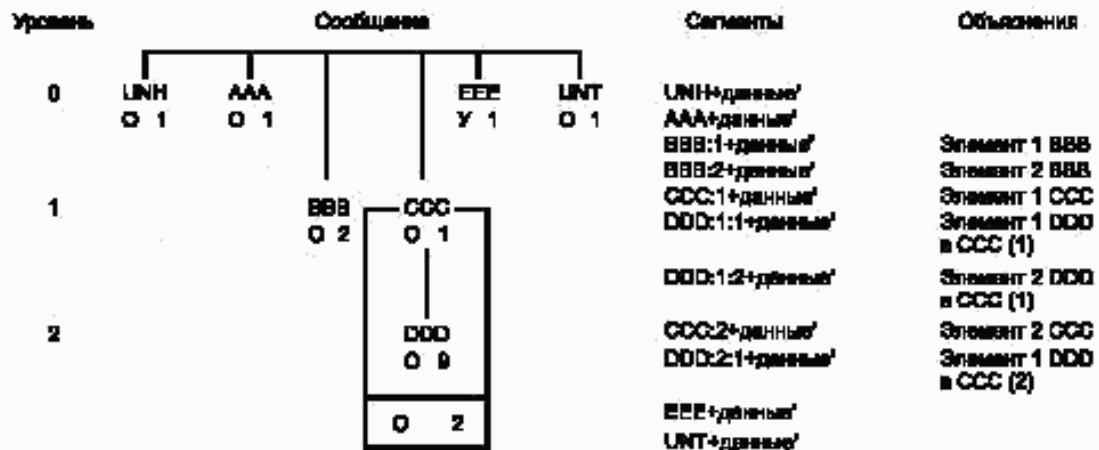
Уровень

0

1

2

Сообщение

UNH
О 1

AAA
О 1

BBB
О 2

CCC
О 1

DDD
О 9

О 2

EEE
У 1

UNT
О 1

Сегменты

UNH+данные'
AAA+данные'
BBB:1+данные'
BBB:2+данные'
CCC:1+данные'
DDD:1:1+данные'

DDD:1:2+данные'

CCC:2+данные'
DDD:2:1+данные'

EEE+данные'
UNT+данные'

Объяснения

Элемент 1 BBB
Элемент 2 BBB
Элемент 1 CCC
Элемент 1 DDD в CCC (1)
Элемент 2 DDD в CCC (1)
Элемент 2 CCC
Элемент 1 DDD в CCC (2)